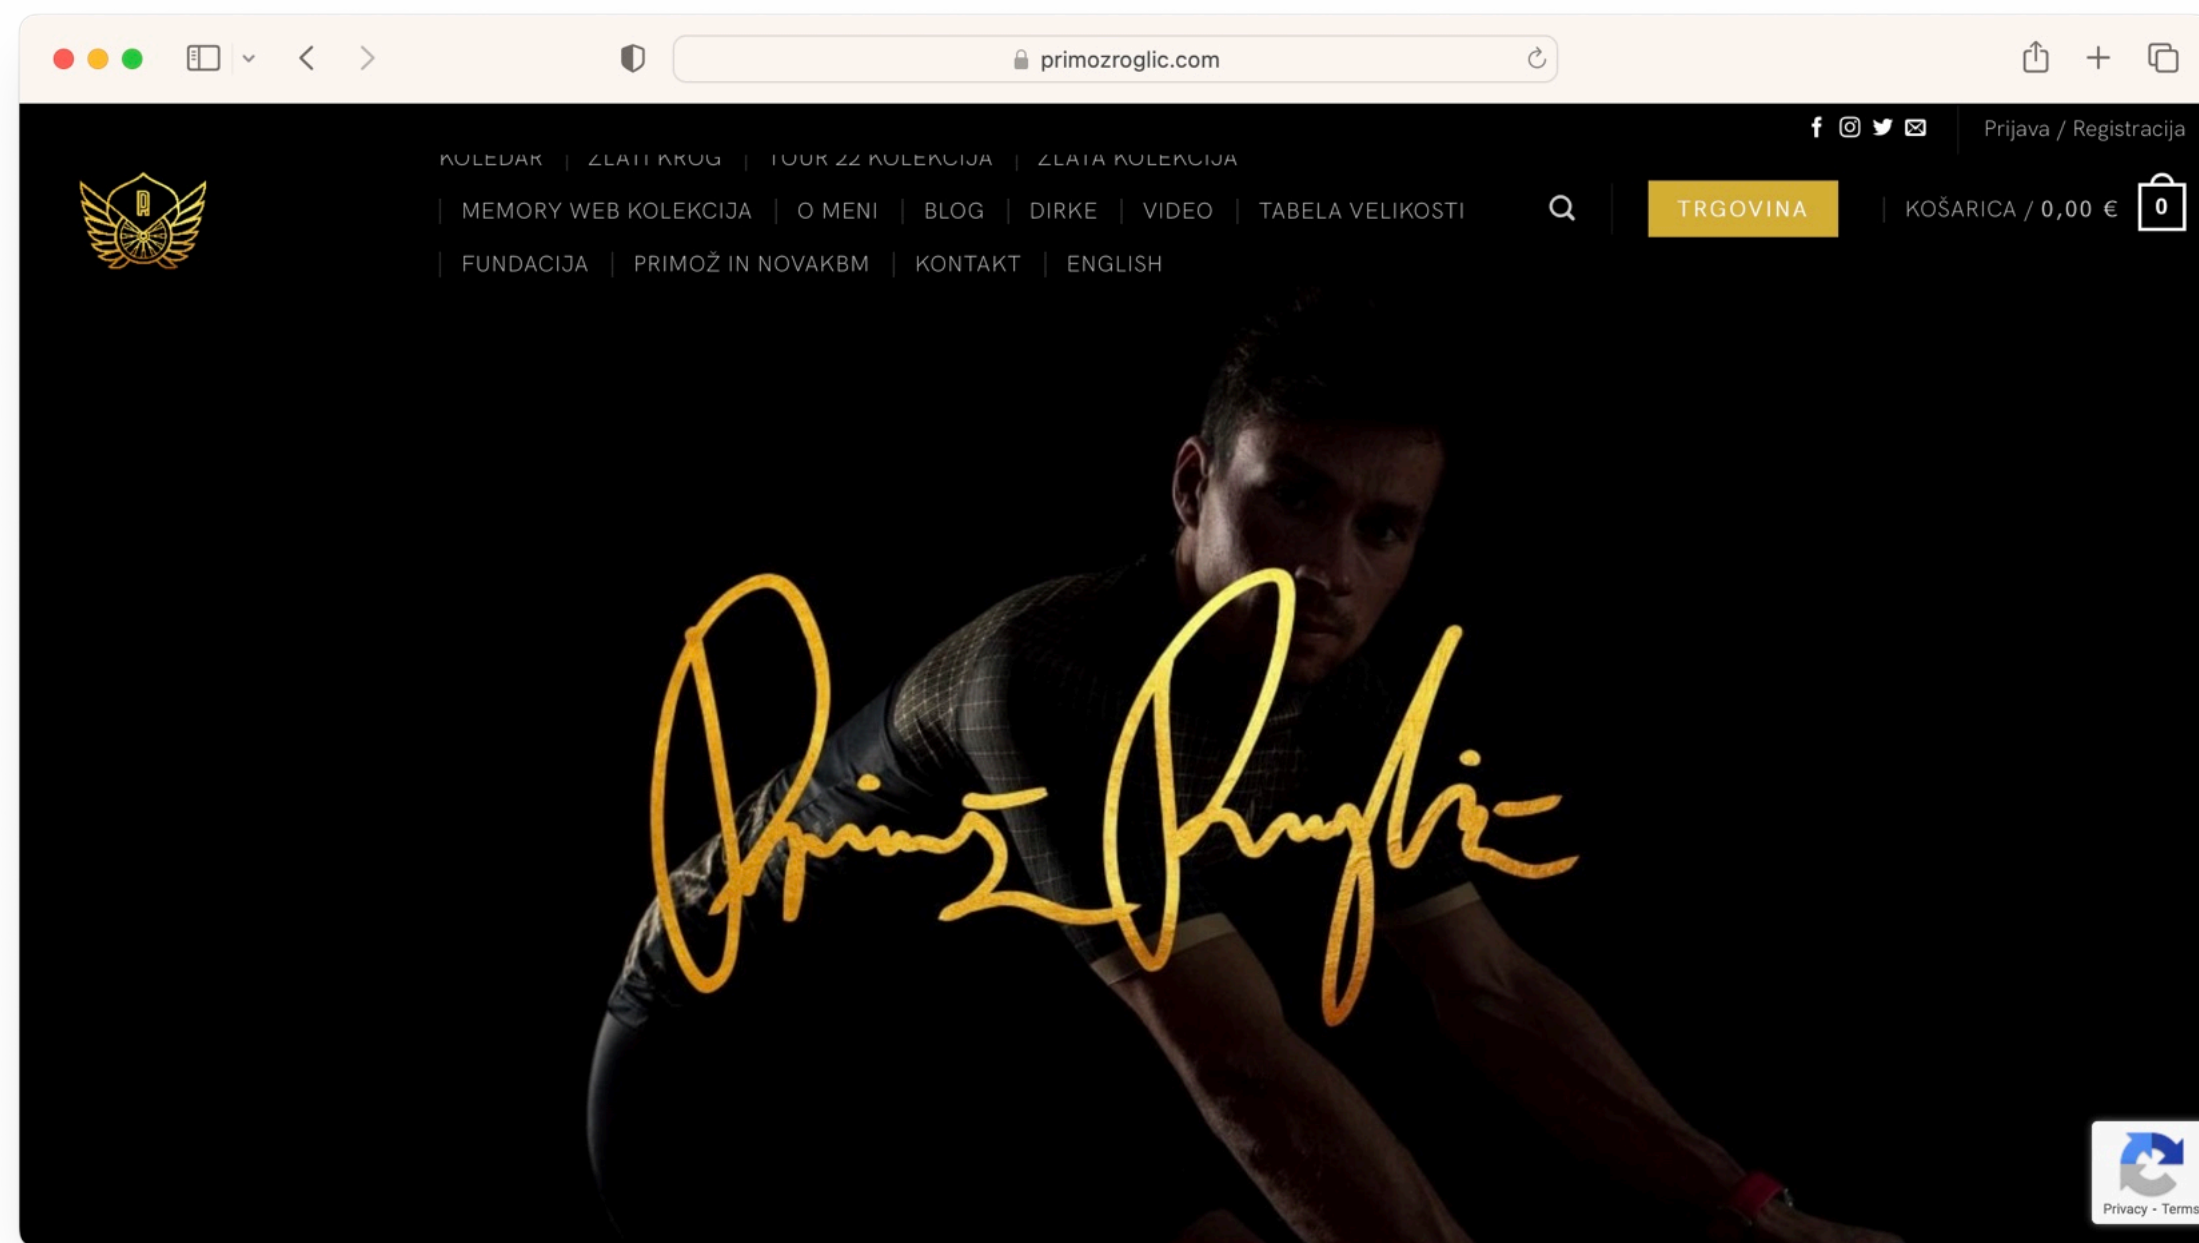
primozroglic.com

Prijava / Registracija

KOLEDAR | ZLATI KROG | TOUR 22 KOLEKCIJA | ZLATA KOLEKCIJA

| MEMORY WEB KOLEKCIJA | O MENI | BLOG | DIRKE | VIDEO | TABELA VELIKOSTI

TRGOVINA

KOŠARICA / 0,00 € 0

| FUNDACIJA | PRIMOŽ IN NOVAKBM | KONTAKT | ENGLISH

Primož Roglič

Privacy - Terms